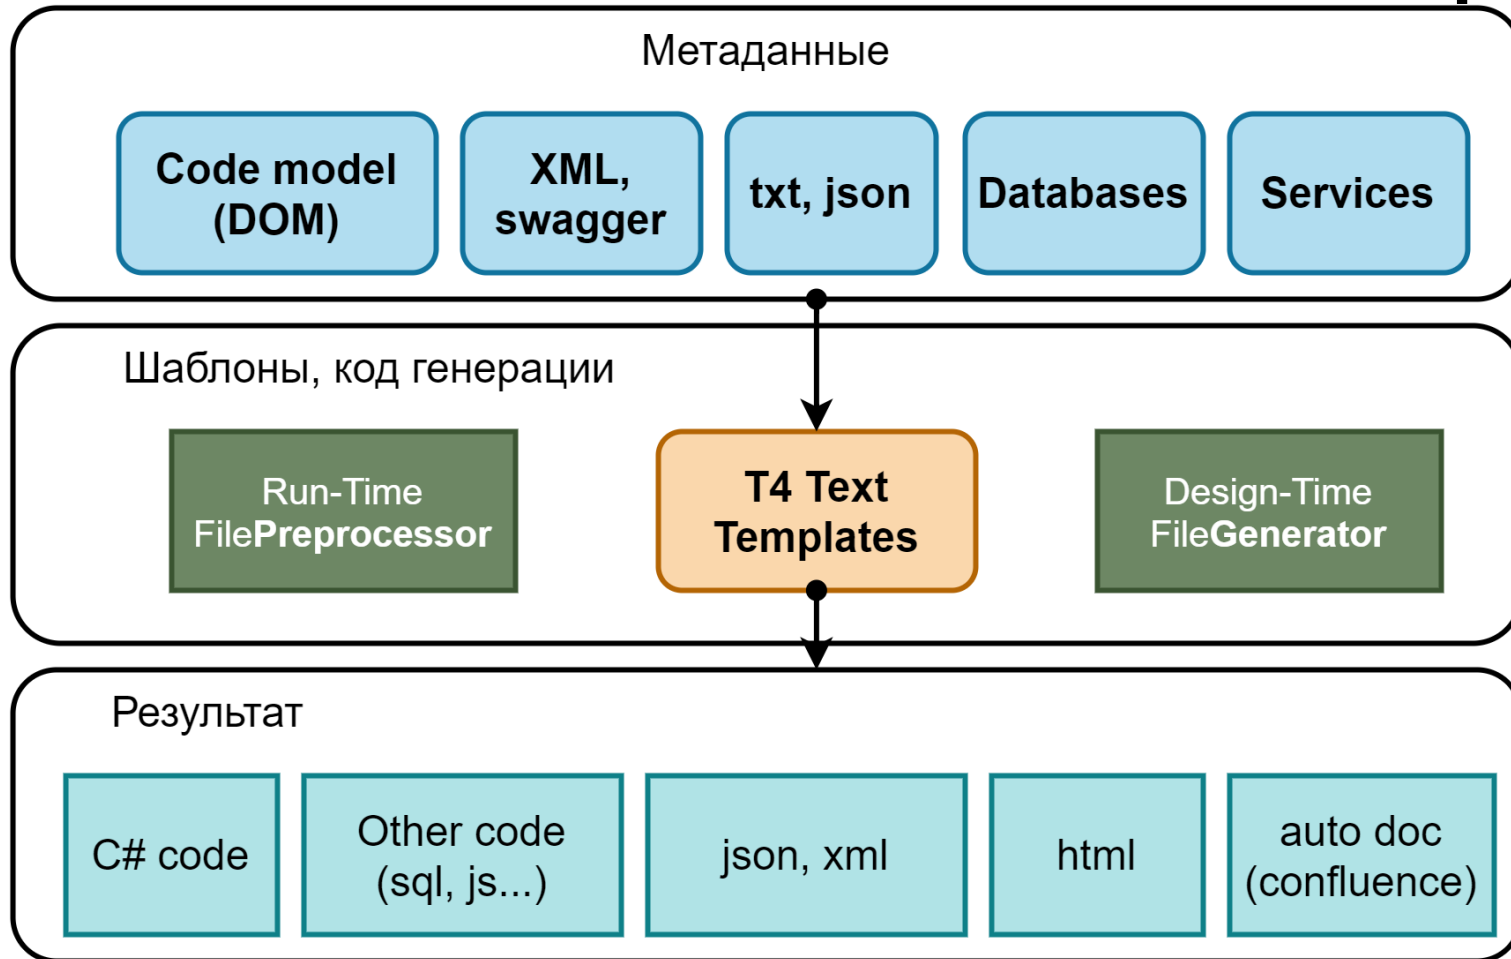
Метаданные

Code model (DOM)

XML, swagger

txt, json

Databases

Services

Шаблоны, код генерации

Run-Time FilePreprocessor

T4 Text Templates

Design-Time FileGenerator

Результат

C# code

Other code (sql, js...)

json, xml

html

auto doc (confluence)